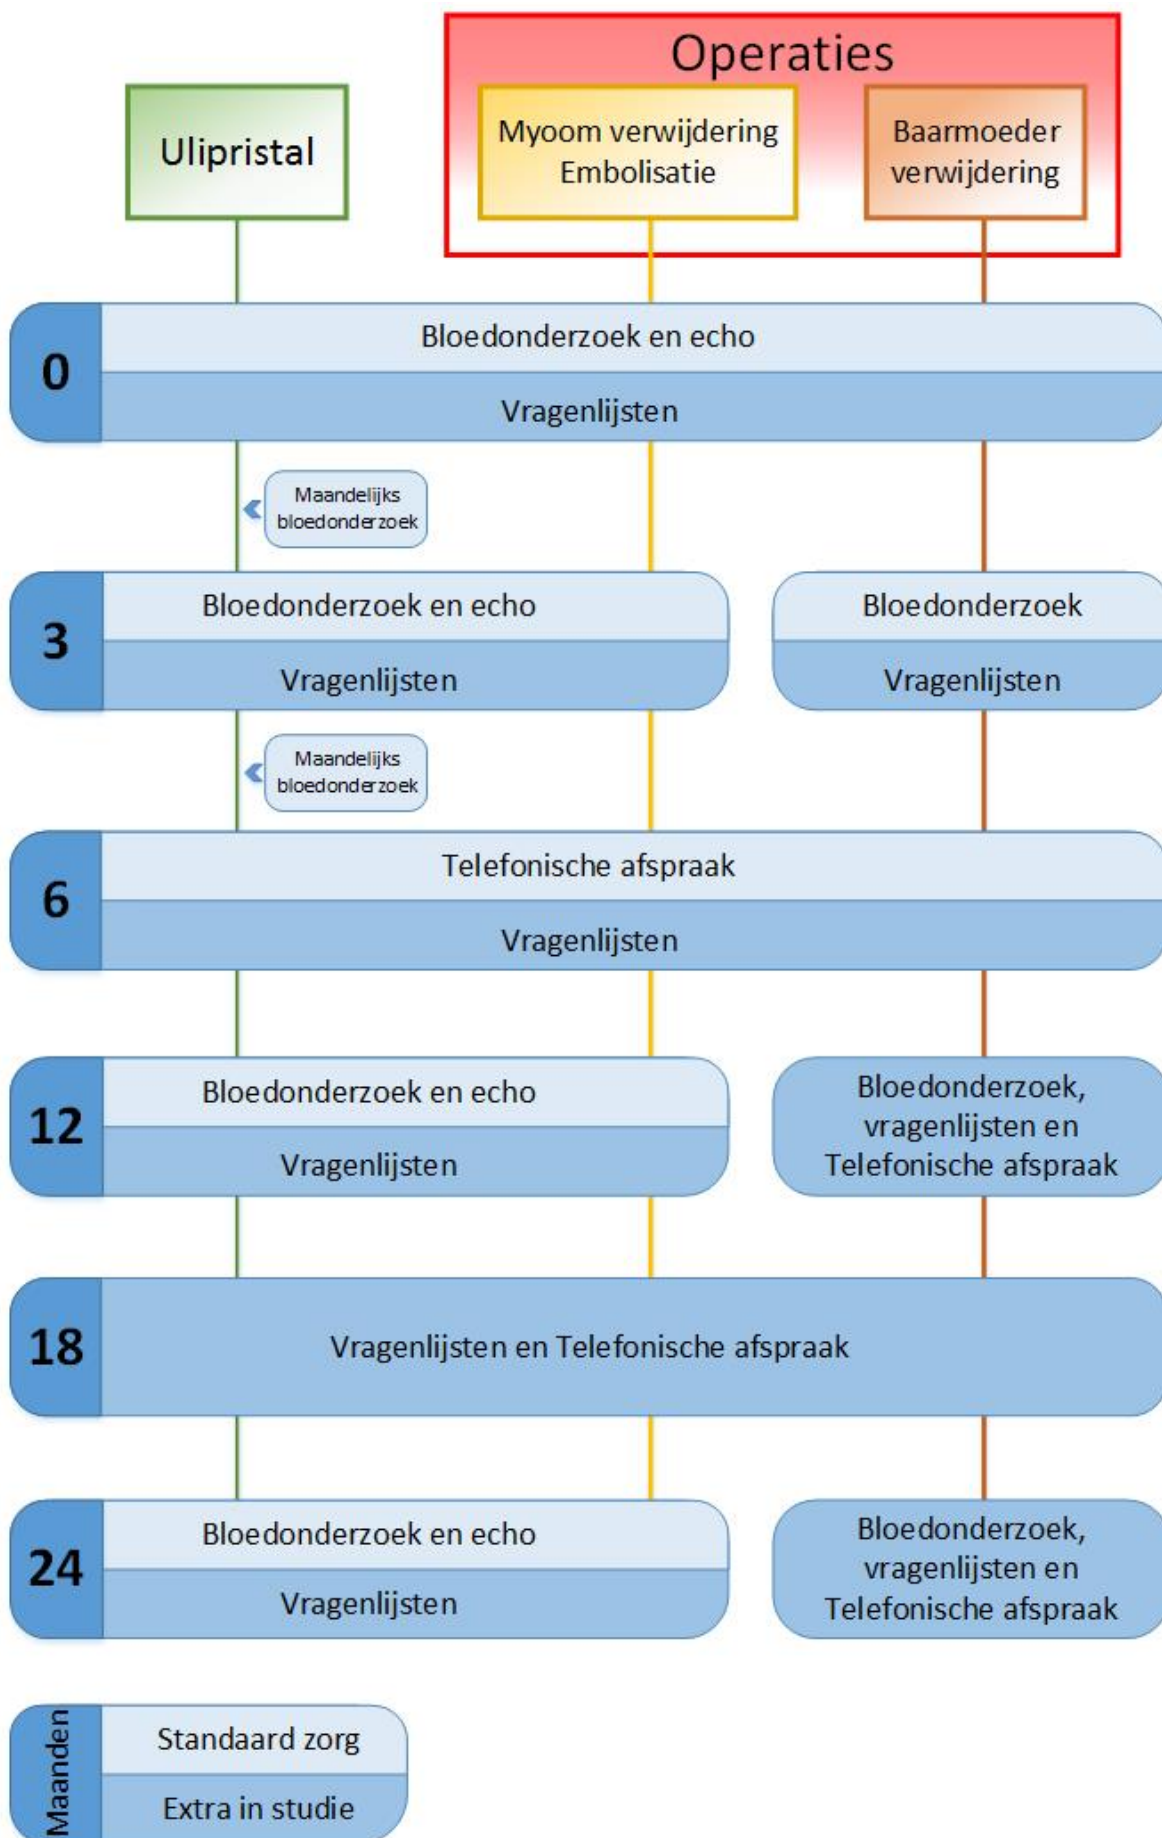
Operaties

Ulipristal

Myoom verwijdering
Embolisatie

Baarmoeder verwijdering

0
Bloedonderzoek en echo
Vragenlijsten

Maandelijks bloedonderzoek

3
Bloedonderzoek en echo
Vragenlijsten

Bloedonderzoek
Vragenlijsten

Maandelijks bloedonderzoek

6
Telefonische afspraak
Vragenlijsten

12
Bloedonderzoek en echo
Vragenlijsten

Bloedonderzoek, vragenlijsten en Telefonische afspraak

18
Vragenlijsten en Telefonische afspraak

24
Bloedonderzoek en echo
Vragenlijsten

Bloedonderzoek, vragenlijsten en Telefonische afspraak

Maanden
Standaard zorg
Extra in studie